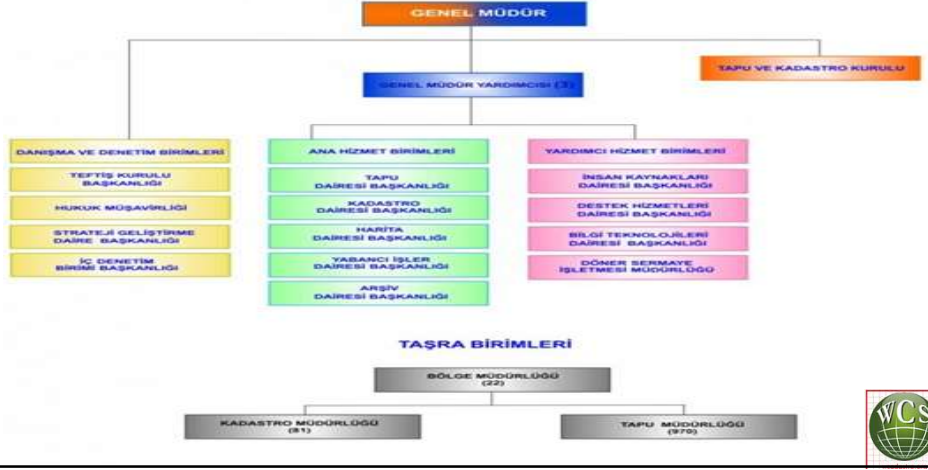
GENEL MÜDÜR

GENEL MÜDÜR YARDIMCISI (3)

TAPU VE KADASTRO KURULU

DANIŞMA VE DENETİM BİRİMLERİ

TEFTİŞ KURULU BAŞKANLIĞI

HUKUK MÜŞAVİRLİĞİ

STRATEJİ GELİŞTİRME DAİRE BAŞKANLIĞI

İÇ DENETİM BİRİMİ BAŞKANLIĞI

ANA HİZMET BİRİMLERİ

TAPU DAİRESİ BAŞKANLIĞI

KADASTRO DAİRESİ BAŞKANLIĞI

HARİTA DAİRESİ BAŞKANLIĞI

YABANCI İŞLER DAİRESİ BAŞKANLIĞI

ARŞİV DAİRESİ BAŞKANLIĞI

YARDIMCI HİZMET BİRİMLERİ

İNSAN KAYNAKLARI DAİRESİ BAŞKANLIĞI

DESTEK HİZMETLERİ DAİRESİ BAŞKANLIĞI

BİLGİ TEKNOLOJİLERİ DAİRESİ BAŞKANLIĞI

DÖNER SERMAYE İŞLETMESİ MÜDÜRLÜĞÜ

TAŞRA BİRİMLERİ

BÖLGE MÜDÜRLÜĞÜ (22)

KADASTRO MÜDÜRLÜĞÜ (81)

TAPU MÜDÜRLÜĞÜ (970)

WCS